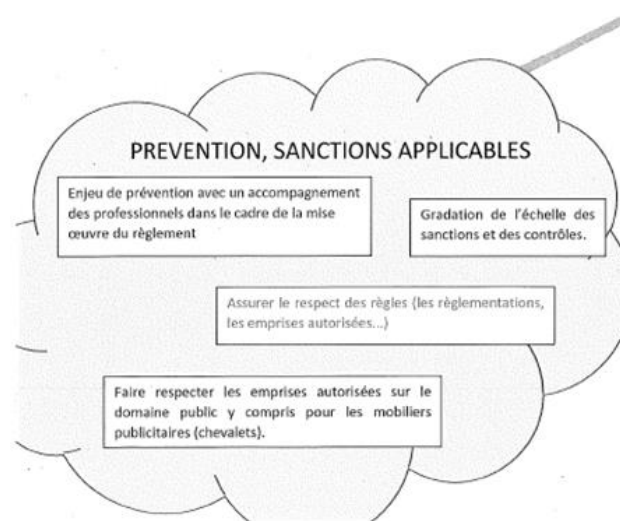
PREVENTION, SANCTIONS APPLICABLES

Enjeu de prévention avec un accompagnement des professionnels dans le cadre de la mise œuvre du règlement

Gradation de l'échelle des sanctions et des contrôles.

Assurer le respect des règles (les règlementations, les emprises autorisées...)

Faire respecter les emprises autorisées sur le domaine public y compris pour les mobiliers publicitaires (chevalets).